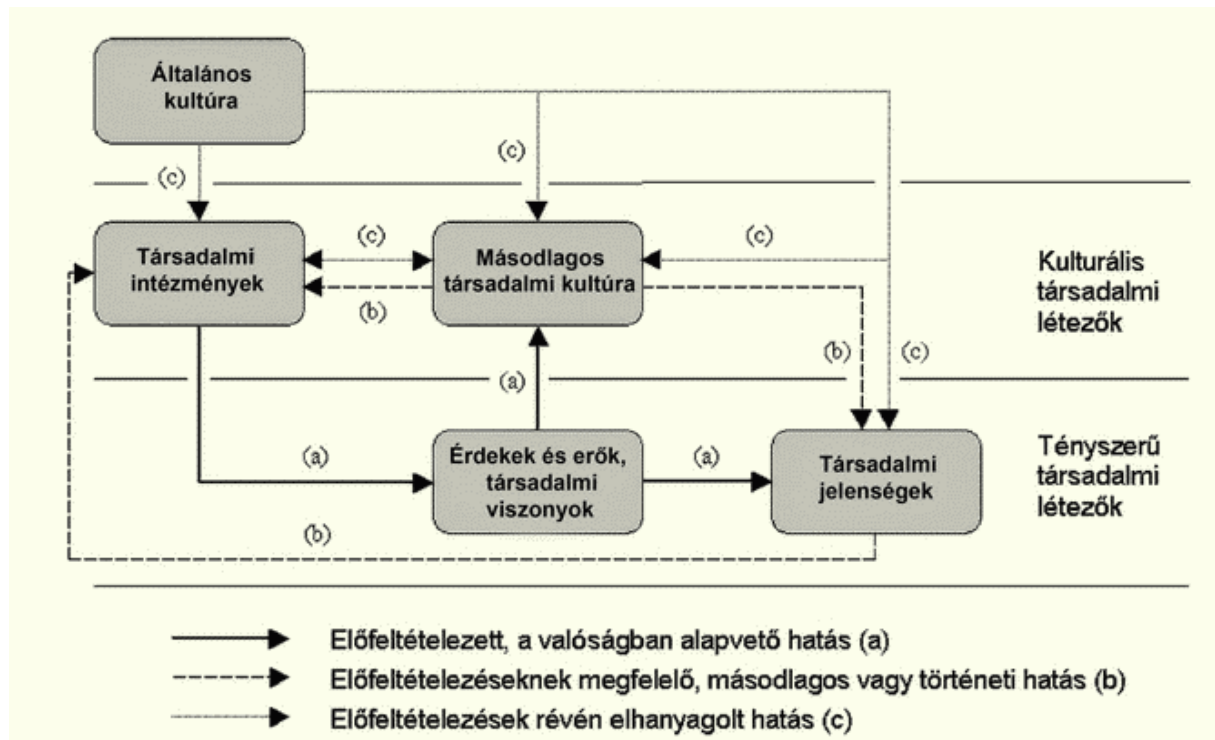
Általános kultúra

(c)

(c)

Társadalmi intézmények

(c)

Másodlagos társadalmi kultúra

(c)

(b)

Kulturális társadalmi létezők

(b)

(c)

(a)

(a)

Érdekek és erők, társadalmi viszonyok

(a)

Társadalmi jelenségek

Tényszerű társadalmi létezők

(b)

Előfeltételezett, a valóságban alapvető hatás (a)

Előfeltételezéseknek megfelelő, másodlagos vagy történeti hatás (b)

Előfeltételezések révén elhanyagolt hatás (c)